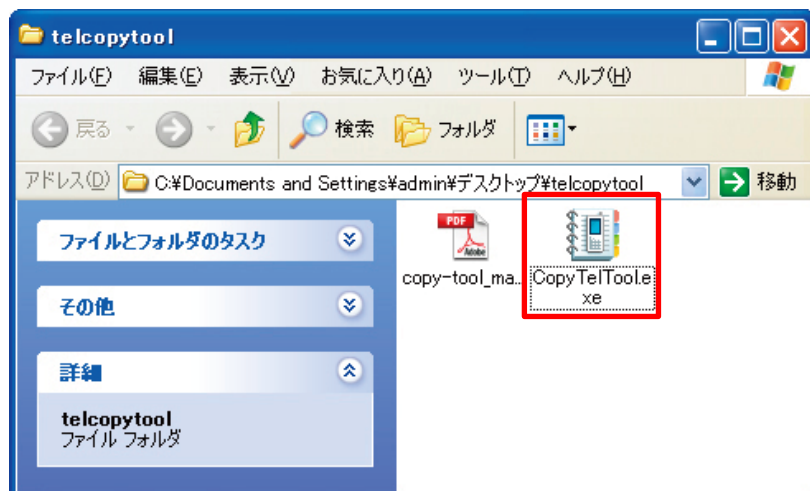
telcopytool

ファイル(F) 編集(E) 表示(V) お気に入り(A) ツール(T) ヘルプ(H)

戻る 検索 フォルダ

アドレス(D) C:¥Documents and Settings¥admin¥デスクトップ¥telcopytool 移動

ファイルとフォルダのタスク

その他

詳細

telcopytool
ファイル フォルダ

PDF
Adobe
copy-tool_ma...

CopyTelTool.exe